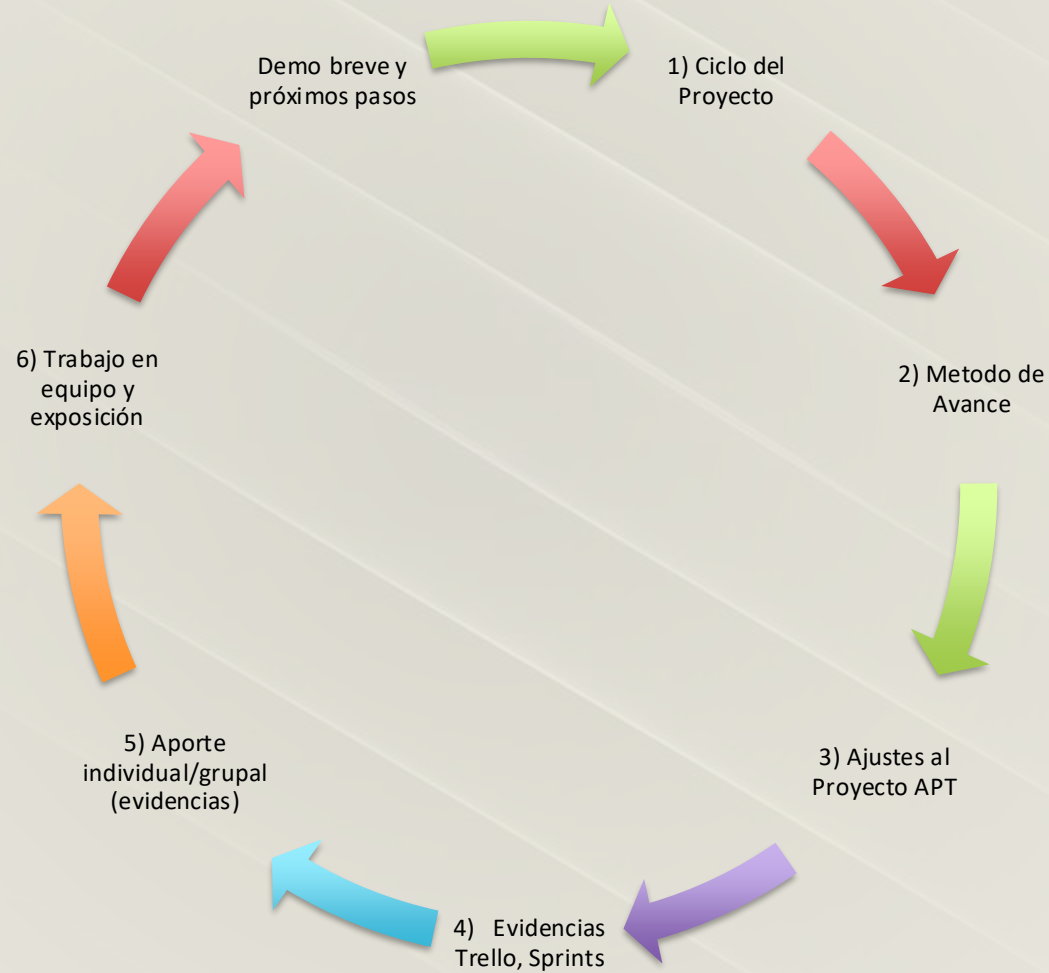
Demo breve y próximos pasos

1) Ciclo del Proyecto

2) Metodo de Avance

3) Ajustes al Proyecto APT

4) Evidencias Trello, Sprints

5) Aporte individual/grupal (evidencias)

6) Trabajo en equipo y exposición